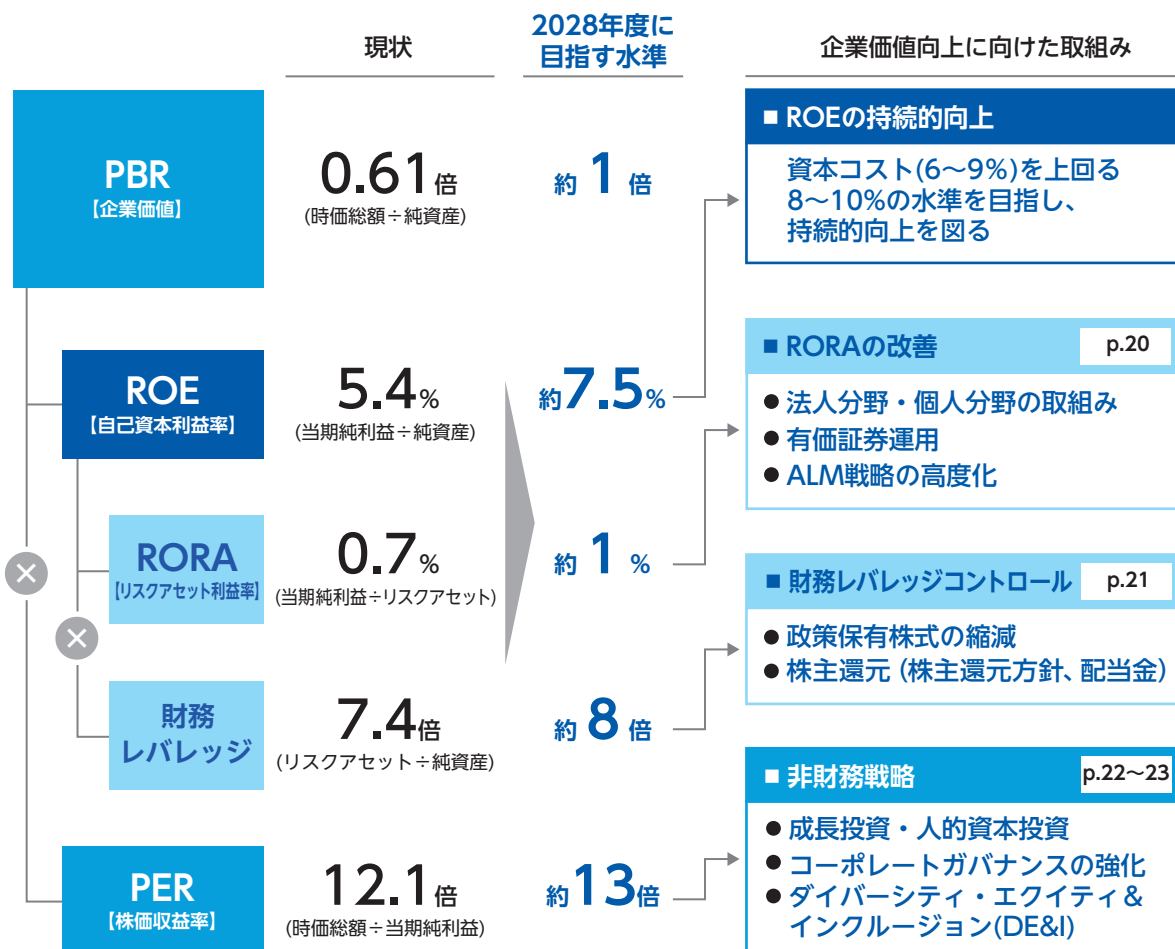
現状

2028年度に目指す水準

企業価値向上に向けた取組み

PBR
【企業価値】

0.61倍
(時価総額÷純資産)

約 1 倍

■ ROEの持続的向上
資本コスト(6〜9%)を上回る8〜10%の水準を目指し、持続的向上を図る

ROE
【自己資本利益率】

5.4%
(当期純利益÷純資産)

約7.5%

■ RORAの改善 p.20
● 法人分野・個人分野の取組み
● 有価証券運用
● ALM戦略の高度化

RORA
【リスクアセット利益率】

0.7%
(当期純利益÷リスクアセット)

約 1 %

■ 財務レバレッジコントロール p.21
● 政策保有株式の縮減
● 株主還元 (株主還元方針、配当金)

財務レバレッジ

7.4倍
(リスクアセット÷純資産)

約 8 倍

■ 非財務戦略 p.22〜23
● 成長投資・人的資本投資
● コーポレートガバナンスの強化
● ダイバーシティ・エクイティ&インクルージョン(DE&I)

PER
【株価収益率】

12.1倍
(時価総額÷当期純利益)

約13倍